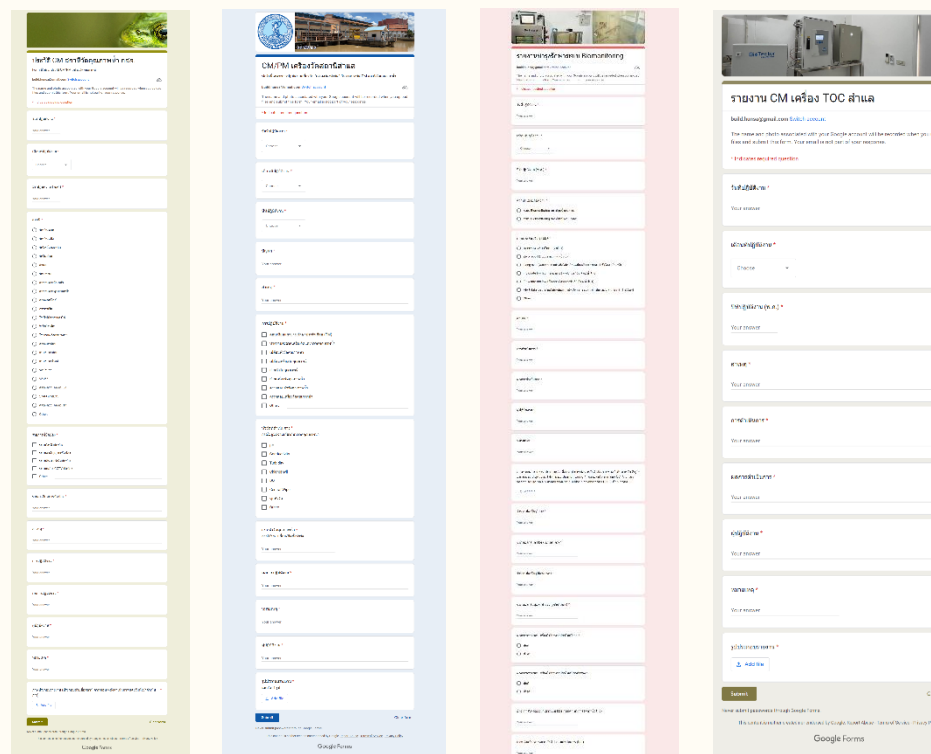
รายงาน CM เครื่อง TOC สำแล

Switch account

The name and photo associated with your Google account will be recorded when you upload files and submit this form. Your email is not part of your response.

* Indicates required question

วันที่ปฏิบัติงาน *

Your answer

ผู้ปฏิบัติงาน *

Choose

วันที่ปฏิบัติงาน (ว.ด.ป) *

Your answer

สาเหตุ *

Your answer

การดำเนินการ *

Your answer

ผลการดำเนินการ *

Your answer

ผู้ปฏิบัติงาน *

Your answer

หมายเหตุ *

Your answer

รูปถ่ายการดำเนินการ *

Add file

Submit

Never submit passwords through Google Forms.

Google Forms

CM/PM เครื่องวัดคลอรีนสำแล

Submit

Google Forms

Google Forms